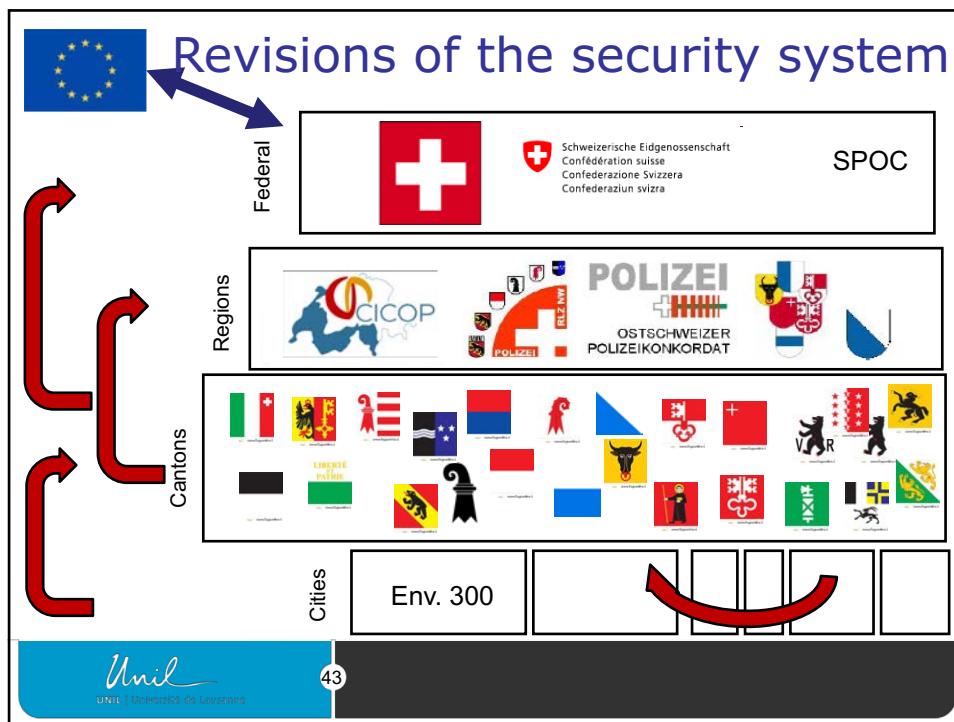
Revisions of the security system

Federal

Schweizerische Eidgenossenschaft
Confédération suisse
Confederazione Svizzera
Confederaziun svizra

SPOC

Regions

CICOP

RLZ NW

POLIZEI

POLIZEI

OSTSCHWEIZER
POLIZEIKONKORDAT

Cantons

LIBERTÉ ET PATRIE

V R

Cities

Env. 300

Unil
UNIL | Université de Lausanne

43